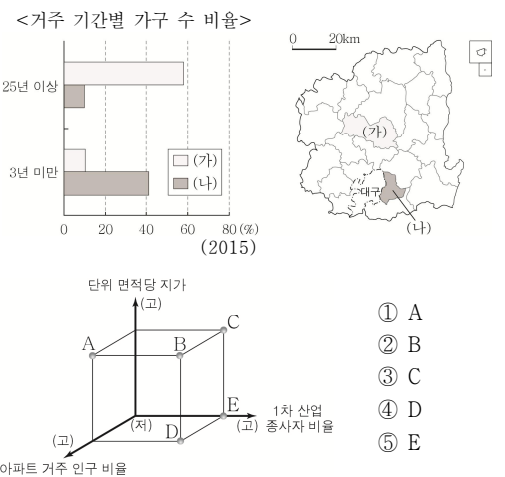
<거주 기간별 가구 수 비율>

25년 이상

3년 미만

(가)
(나)

0 20 40 60 80 (%)
(2015)

0 20km

(가)

대구

(나)

단위 면적당 지가
(고)

A
B
C
E
D
(저)
(고)
1차 산업 (고) 종사자 비율
아파트 거주 인구 비율

① A
② B
③ C
④ D
⑤ E